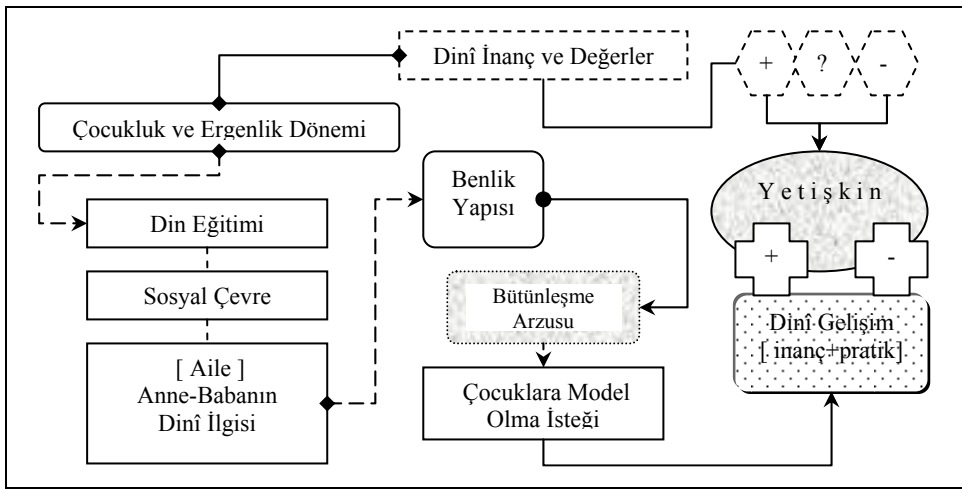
Dinî İnanç ve Değerler

+

?

-

Çocukluk ve Ergenlik Dönemi

Benlik Yapısı

Y e t i ş k i n

Din Eğitimi

Sosyal Çevre

+

-

Bütünleşme Arzusu

Dinî Gelişim [ inanç+pratik]

[ Aile ] Anne-Babanın Dinî İlgisi

Çocuklara Model Olma İsteği